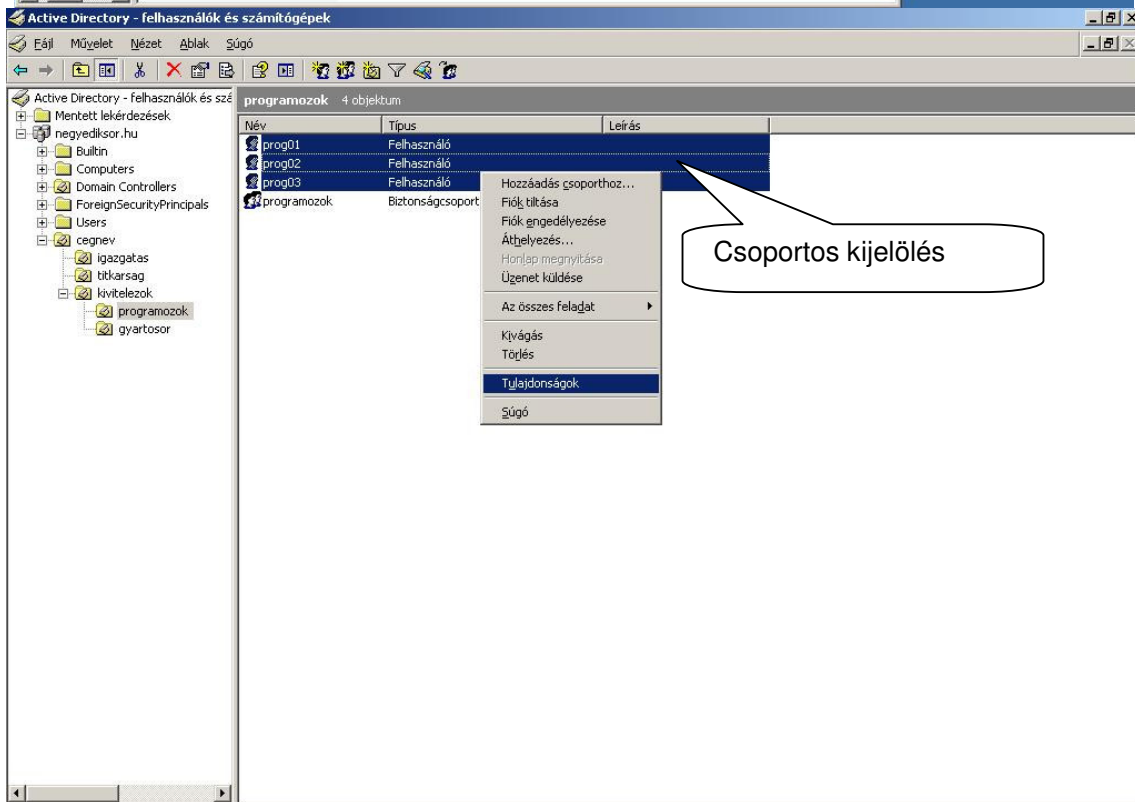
Active Directory - felhasználók és számítógépek

Fájl Művelet Nézet Ablak Súgó

Active Directory - felhasználók és szá
Mentett lekérdezések
negyediksor.hu
Builtin
Computers
Domain Controllers
ForeignSecurityPrincipals
Users
cegnev
igazgatas
titkarsag
kivitelezok
programozok
gyartosor

programozok 4 objektum

| Név | Típus | Leírás |
|---|---|---|
| prog01 | Felhasználó | |
| prog02 | Felhasználó | |
| prog03 | Felhasználó | |
| programozok | Biztonságcsoport | |

Hozzáadás csoporthoz...
Fiók tiltása
Fiók engedélyezése
Áthelyezés...
Honlap megnyitása
Üzenet küldése

Az összes feladat

Kivágás
Törlés

Tulajdonságok

Súgó

Csoportos kijelölés